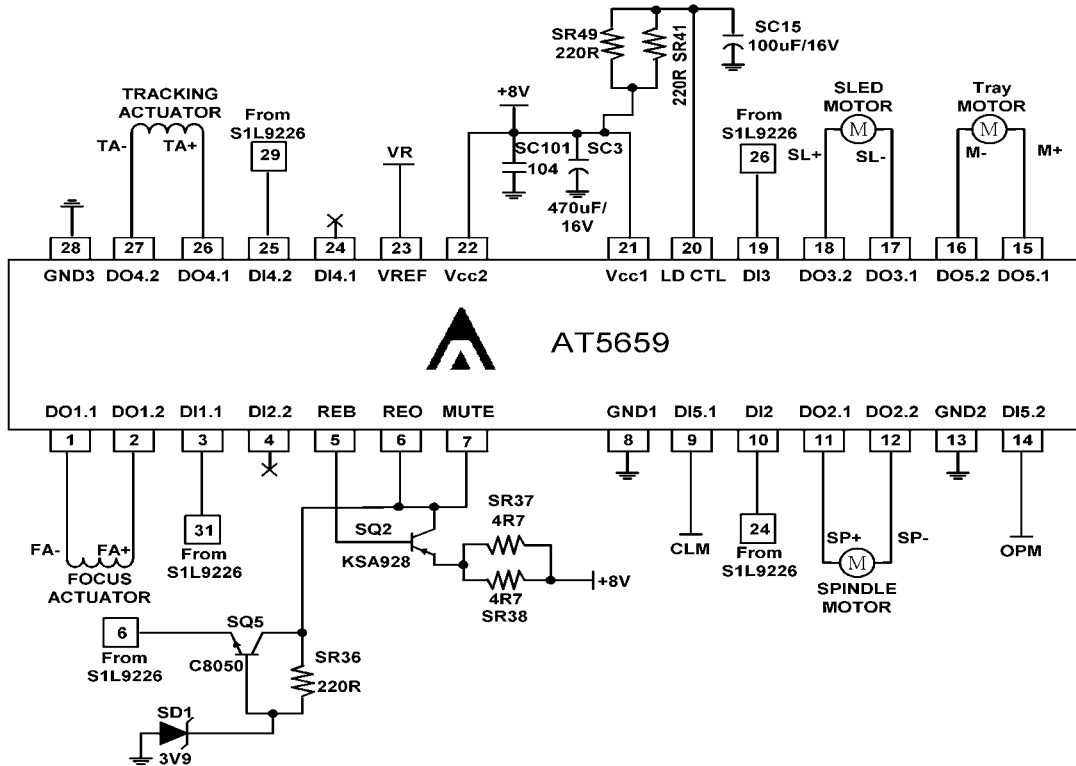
SR49
220R
SR41
220R
SC15
100uF/16V
+8V
SC101
104
SC3
470uF/
16V
TRACKING
ACTUATOR
TA-
TA+
From
S1L9226
29
VR
From
S1L9226
26
SLED
MOTOR
SL+
SL-
M
Tray
MOTOR
M-
M+
M
28
27
26
25
24
23
22
21
20
19
18
17
16
15
GND3
DO4.2
DO4.1
DI4.2
DI4.1
VREF
Vcc2
Vcc1
LD CTL
DI3
DO3.2
DO3.1
DO5.2
DO5.1
AT5659
DO1.1
DO1.2
DI1.1
DI2.2
REB
REO
MUTE
GND1
DI5.1
DI2
DO2.1
DO2.2
GND2
DI5.2
1
2
3
4
5
6
7
8
9
10
11
12
13
14
31
From
S1L9226
FA-
FA+
FOCUS
ACTUATOR
SQ2
KSA928
SR37
4R7
4R7
SR38
+8V
CLM
24
From
S1L9226
SP+
SP-
M
SPINDLE
MOTOR
OPM
6
From
S1L9226
SQ5
C8050
SR36
220R
SD1
3V9